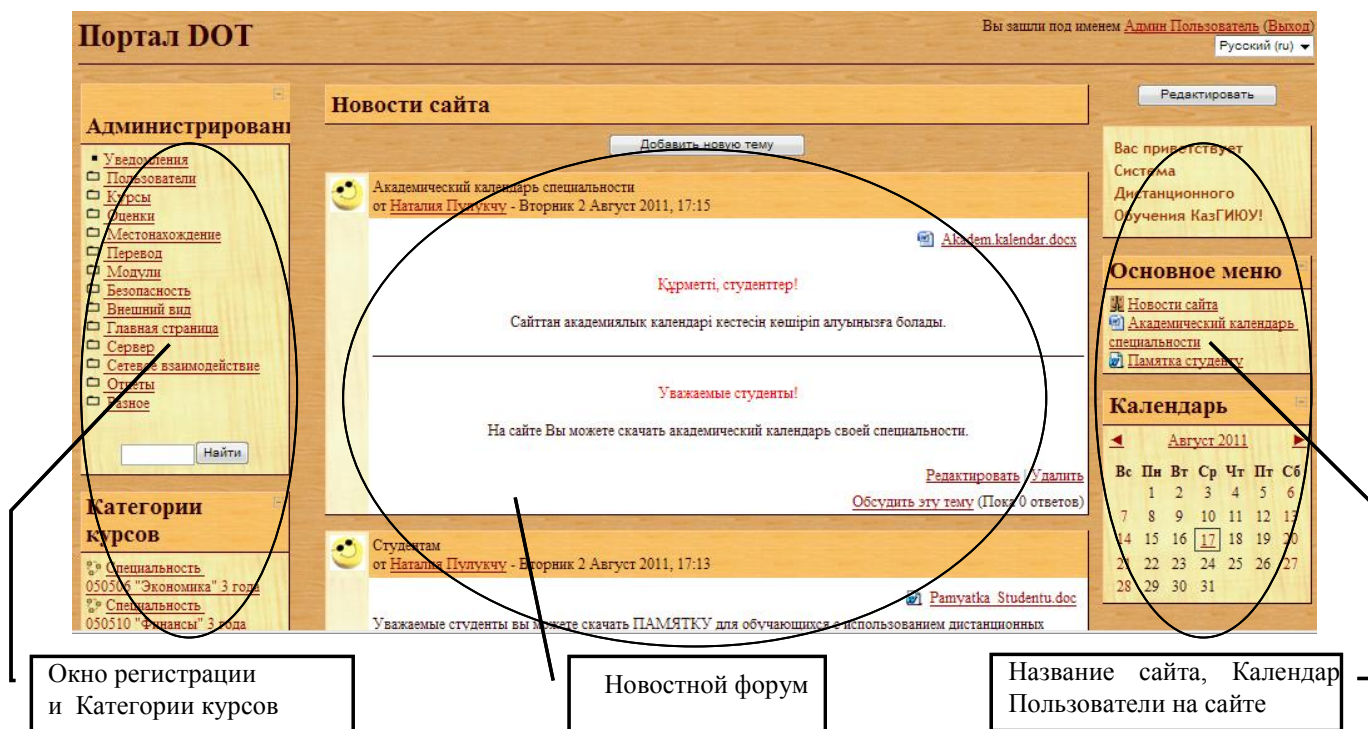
Портал DOT

Вы зашли под именем Админ Пользователь (Выход)

Русский (ru)

Администрировани

Уведомления
Пользователи
Курсы
Оценки
Местонахождение
Перевод
Модули
Безопасность
Внешний вид
Главная страница
Сервер
Сетевое взаимодействие
Отчеты
Разное

Найти

Категории курсов

Специальность 050506 "Экономика" 3 года
Специальность 050510 "Финансы" 3 года

Новости сайта

Добавить новую тему

Академический календарь специальности
от Наталия Пулукчу - Вторник 2 Август 2011, 17:15

Akadem.kalendar.docx

Құрметті, студенттер!

Сайттан академиялық календарі кестесін көшіріп алуыңызға болады.

Уважаемые студенты!

На сайте Вы можете скачать академический календарь своей специальности.

Редактировать | Удалить
Обсудить эту тему (Пока 0 ответов)

Студентам
от Наталия Пулукчу - Вторник 2 Август 2011, 17:13

Pamyatka_Studentu.doc

Уважаемые студенты вы можете скачать ПАМЯТКУ для обучающихся с использованием дистанционных

Редактировать

Вас приветствует Система Дистанционного Обучения КазГИЮУ!

Основное меню

Новости сайта
Академический календарь специальности
Памятка студенту

Календарь

Август 2011

| Вс | Пн | Вт | Ср | Чт | Пт | Сб |
|---|---|---|---|---|---|---|
| | 1 | 2 | 3 | 4 | 5 | 6 |
| 7 | 8 | 9 | 10 | 11 | 12 | 13 |
| 14 | 15 | 16 | 17 | 18 | 19 | 20 |
| 21 | 22 | 23 | 24 | 25 | 26 | 27 |
| 28 | 29 | 30 | 31 | | | |

Окно регистрации и Категории курсов

Новостной форум

Название сайта, Календар Пользователи на сайте